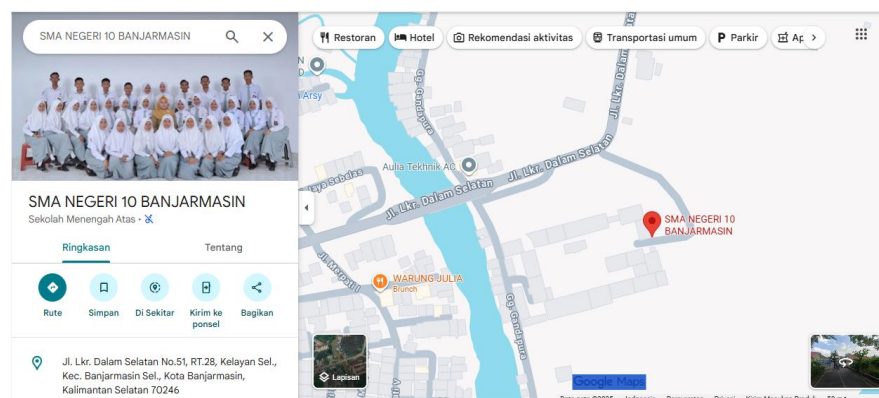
SMA NEGERI 10 BANJARMASIN

Restoran
Hotel
Rekomendasi aktivitas
Transportasi umum
Parkir
Ap

SMA NEGERI 10 BANJARMASIN
Sekolah Menengah Atas ·

Ringkasan
Tentang

Rute
Simpan
Di Sekitar
Kirim ke ponsel
Bagikan

Jl. Lkr. Dalam Selatan No.51, RT.28, Kelayan Sel., Kec. Banjarmasin Sel., Kota Banjarmasin, Kalimantan Selatan 70246

Aulia Teknik AC
Jl. Lkr. Dalam Selatan
Jl. Lkr. Dalam Selatan
SMA NEGERI 10 BANJARMASIN
WARUNG JULIA
Brunch
Gg. Gandapura
Gg. Gandapura
Jl. Manggis
Arsy
Lapisan
Google Maps